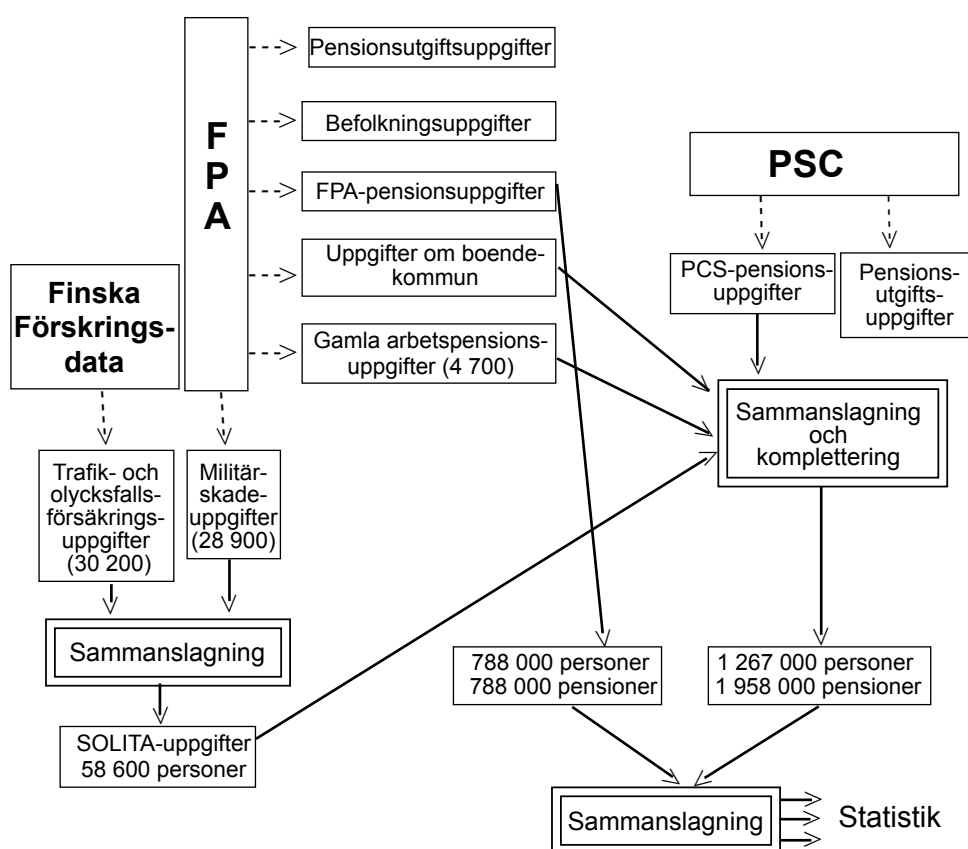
F P A

Pensionsutgiftsuppgifter

Befolkningsuppgifter

FPA-pensionsuppgifter

Uppgifter om boendekommun

Gamla arbetspensionsuppgifter (4 700)

PSC

PCS-pensionsuppgifter

Pensionsutgiftsuppgifter

Finska Förskringsdata

Sammanslagning och komplettering

Trafik- och olycksfallsförsäkringsuppgifter (30 200)

Militärskadeuppgifter (28 900)

Sammanslagning

SOLITA-uppgifter 58 600 personer

788 000 personer 788 000 pensioner

1 267 000 personer 1 958 000 pensioner

Sammanslagning

Statistik